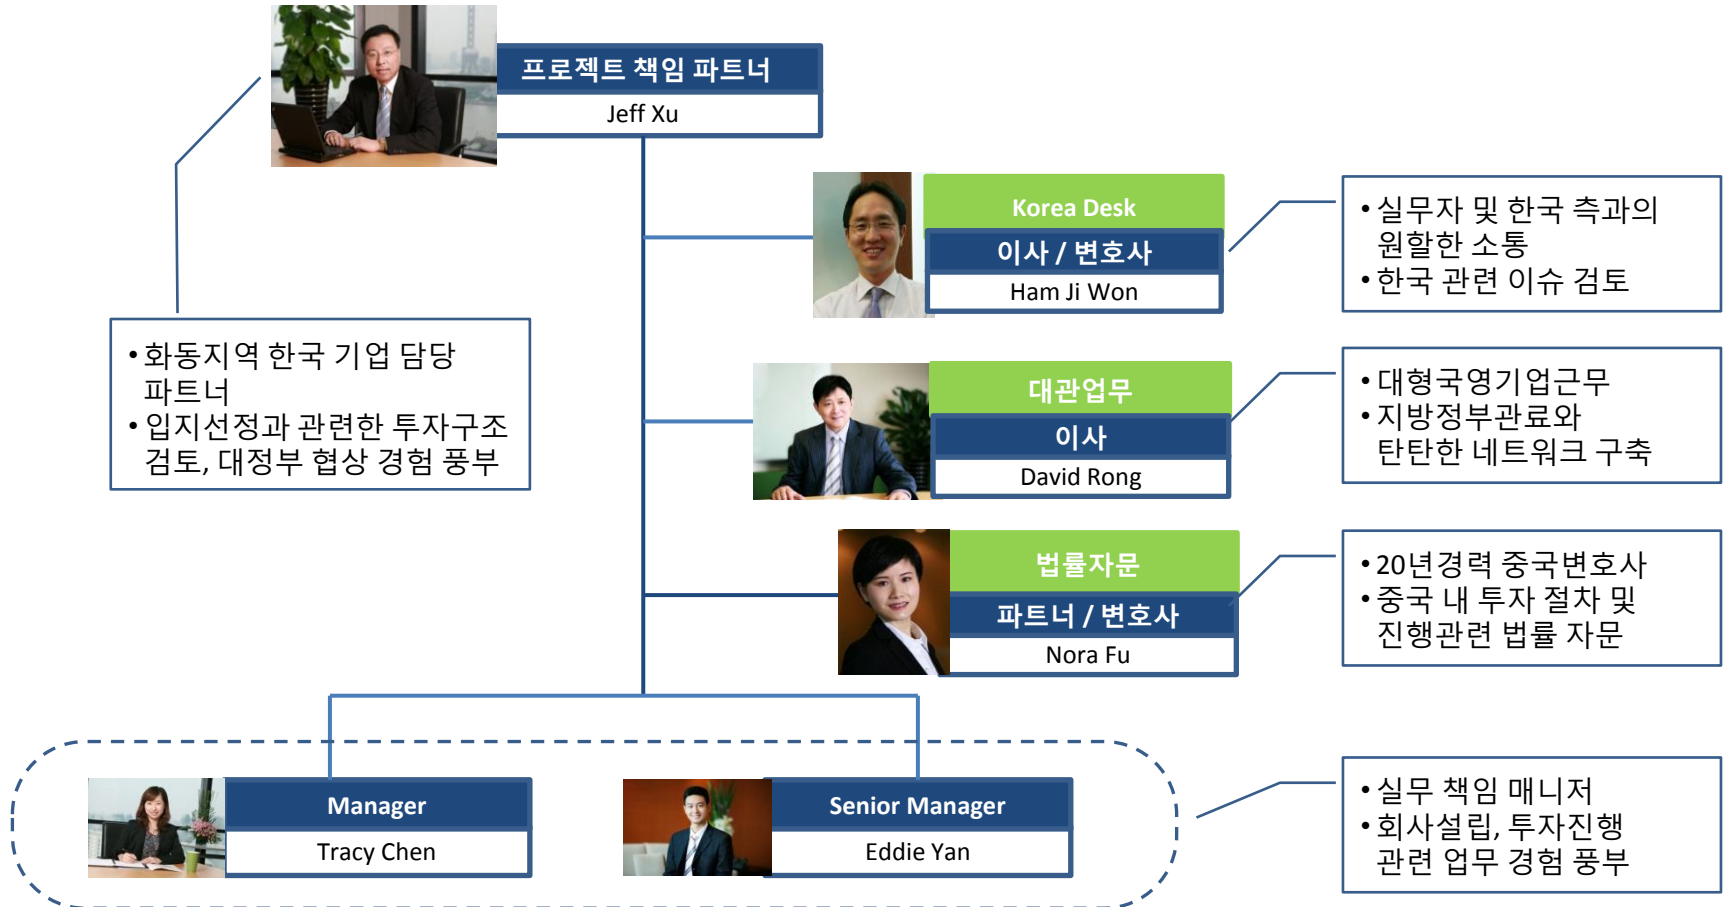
프로젝트 책임 파트너
Jeff Xu

• 화동지역 한국 기업 담당 파트너
• 입지선정과 관련한 투자구조 검토, 대정부 협상 경험 풍부

Korea Desk
이사 / 변호사
Ham Ji Won

• 실무자 및 한국 측과의 원활한 소통
• 한국 관련 이슈 검토

대관업무
이사
David Rong

• 대형국영기업근무
• 지방정부관료와 탄탄한 네트워크 구축

법률자문
파트너 / 변호사
Nora Fu

• 20년경력 중국변호사
• 중국 내 투자 절차 및 진행관련 법률 자문

Manager
Tracy Chen

Senior Manager
Eddie Yan

• 실무 책임 매니저
• 회사설립, 투자진행 관련 업무 경험 풍부